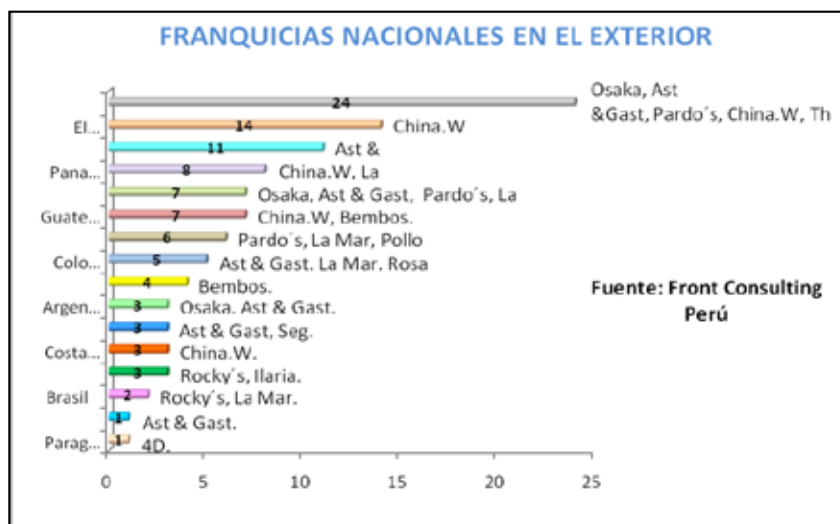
FRANQUICIAS NACIONALES EN EL EXTERIOR

24 Osaka, Ast &Gast, Pardo´s, China.W, Th
El... 14 China.W
11 Ast &
Pana... 8 China.W, La
7 Osaka, Ast & Gast, Pardo´s, La
Guate... 7 China.W, Bembos.
6 Pardo´s, La Mar, Pollo
Colo... 5 Ast & Gast. La Mar. Rosa
4 Bembos.
Argen... 3 Osaka. Ast & Gast.
3 Ast & Gast, Seg.
Costa... 3 China.W.
3 Rocky´s, Ilaria.
Brasil 2 Rocky´s, La Mar.
1 Ast & Gast.
Parag... 1 4D.

0 5 10 15 20 25

Fuente: Front Consulting Perú